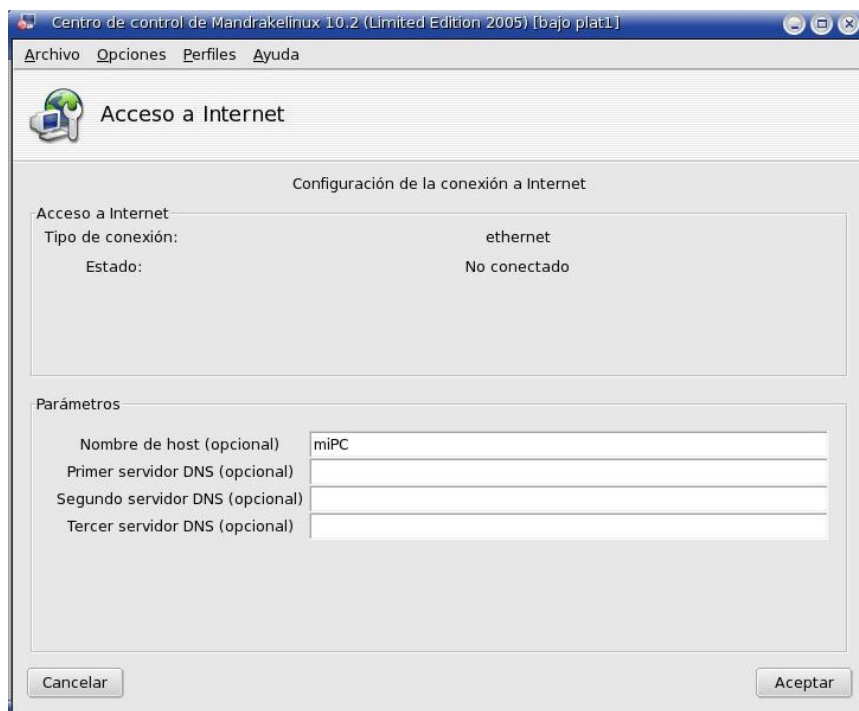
Centro de control de Mandrakelinux 10.2 (Limited Edition 2005) [bajo plat1]

Archivo Opciones Perfiles Ayuda

Acceso a Internet

Configuración de la conexión a Internet

Acceso a Internet

Tipo de conexión: ethernet

Estado: No conectado

Parámetros

Nombre de host (opcional) miPC

Primer servidor DNS (opcional)

Segundo servidor DNS (opcional)

Tercer servidor DNS (opcional)

Cancelar

Aceptar